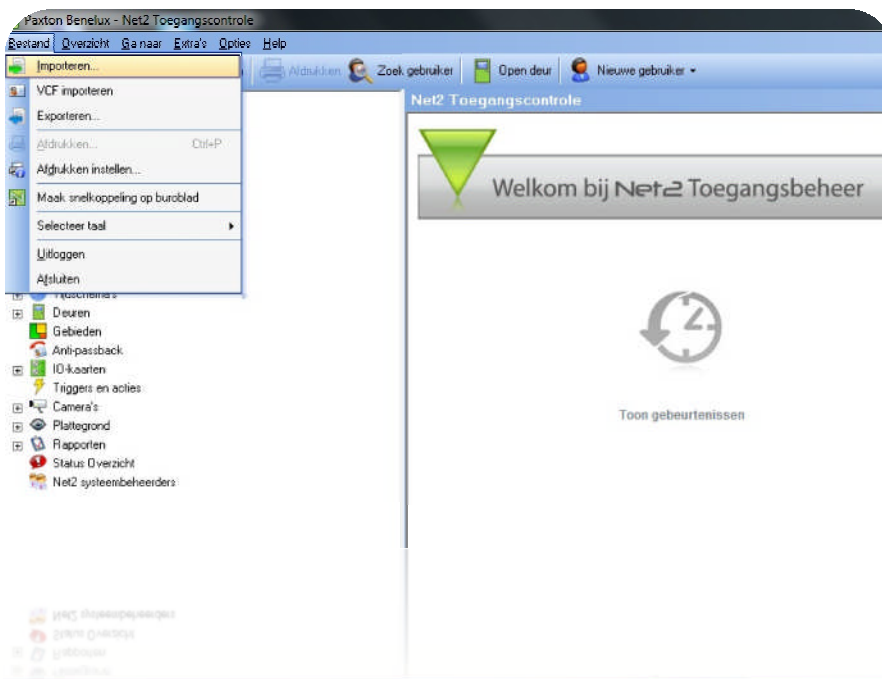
Paxton Benelux - Net2 Toegangscontrole

Bestand Overzicht Ga naar Extra's Opties Help

Importeren...
VCF importeren
Exporteren...
Afdrukken... Ctrl+P
Afdrukken instellen...
Maak snelkoppeling op buroblad
Selecteer taal
Uitloggen
Afsluiten

Afdrukken Zoek gebruiker Open deur Nieuwe gebruiker

Tijdschema's
Deuren
Gebieden
Anti-passback
IO-kaarten
Triggers en acties
Camera's
Plattegrond
Rapporten
Status Overzicht
Net2 systeembeheerders

Net2 Toegangscontrole

Welkom bij Net2 Toegangsbeheer

Toon gebeurtenissen